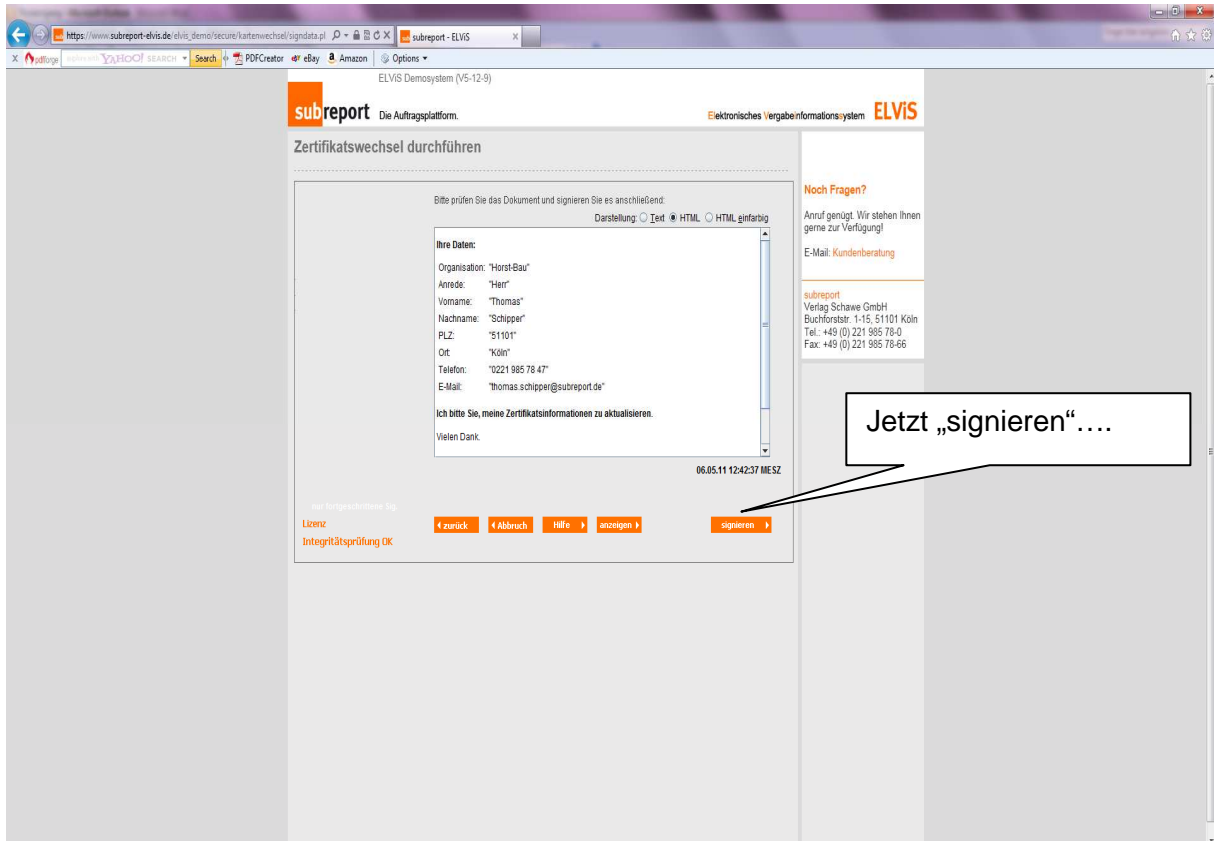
https://www.subreport-elvis.de/elvis_demo/secure/kartenwechsel/signdata.pl
subreport - ELViS
pdfforge YAHOO! SEARCH Search PDFCreator eBay Amazon Options

ELViS Demosystem (V5-12-9)

subreport Die Auftragsplattform.

Elektronisches Vergabeinformationssystem ELViS

Zertifikatswechsel durchführen

Bitte prüfen Sie das Dokument und signieren Sie es anschließend:

Darstellung: Text HTML HTML einfarbig

Ihre Daten:

| | |
|---|---|
| Organisation: | "Horst-Bau" |
| Anrede: | "Herr" |
| Vorname: | "Thomas" |
| Nachname: | "Schipper" |
| PLZ: | "51101" |
| Ort: | "Köln" |
| Telefon: | "0221 985 78 47" |
| E-Mail: | "thomas.schipper@subreport.de" |

Ich bitte Sie, meine Zertifikatsinformationen zu aktualisieren.

Vielen Dank.

06.05.11 12:42:37 MESZ

Lizenz
Integritätsprüfung OK

zurück Abbruch Hilfe anzeigen signieren

Jetzt „signieren"….

Noch Fragen?

Anruf genügt. Wir stehen Ihnen gerne zur Verfügung!

E-Mail: Kundenberatung

subreport
Verlag Schawe GmbH
Buchforststr. 1-15, 51101 Köln
Tel.: +49 (0) 221 985 78-0
Fax: +49 (0) 221 985 78-66